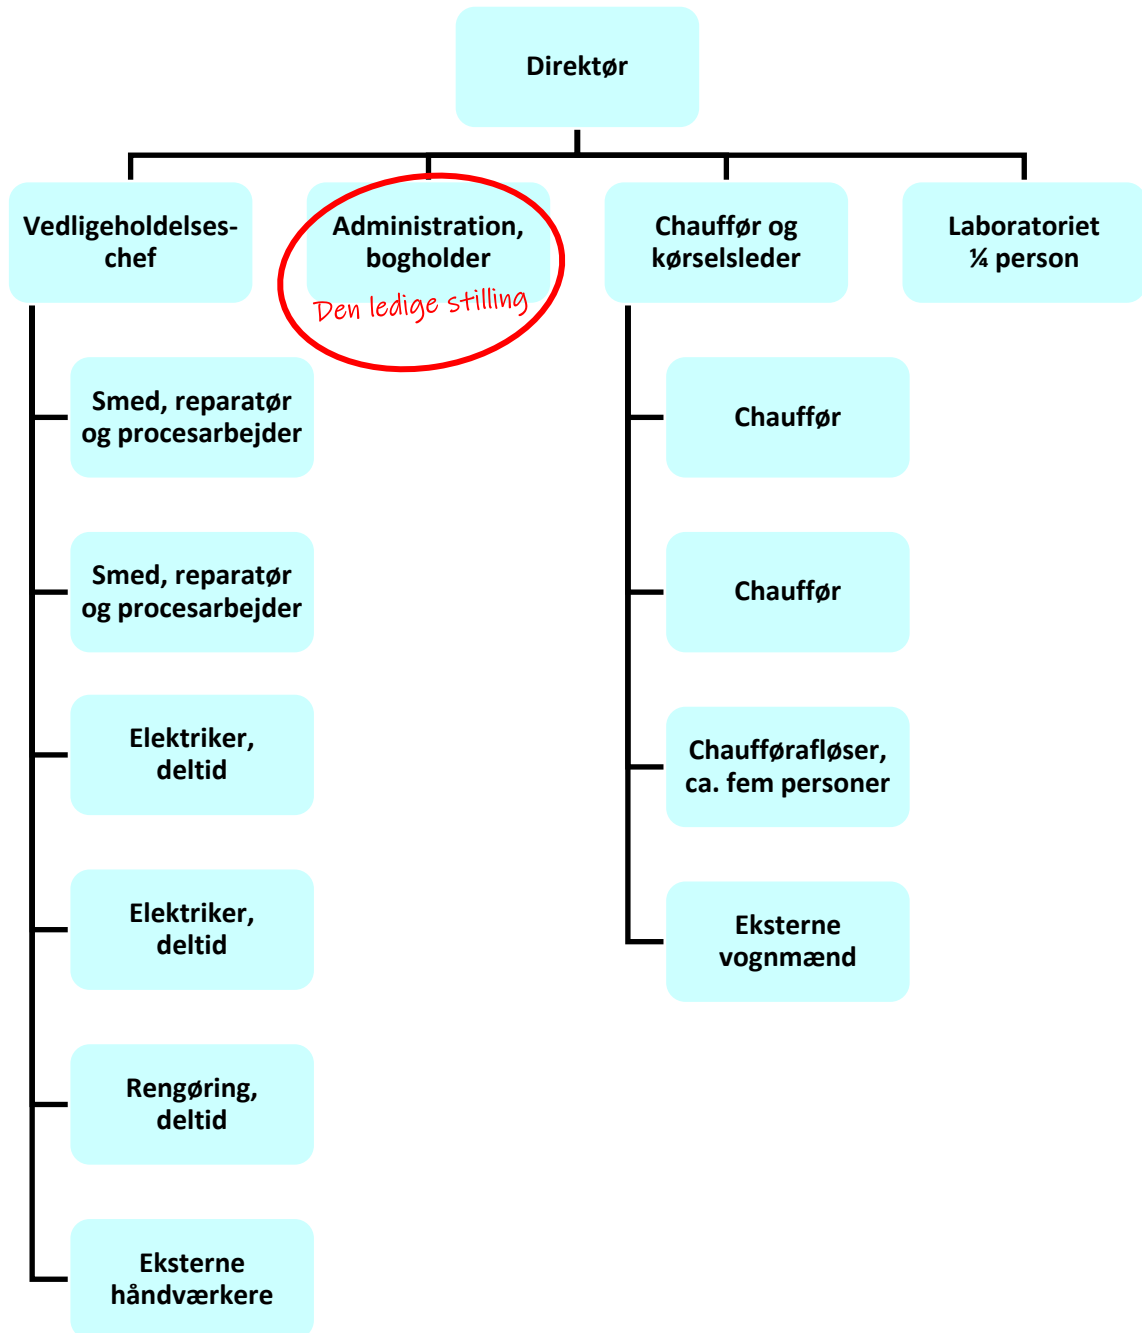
Direktør

Vedligeholdelseschef

Administration, bogholder

Den ledige stilling

Chauffør og kørselsleder

Laboratoriet ¼ person

Smed, reparatør og procesarbejder

Smed, reparatør og procesarbejder

Elektriker, deltid

Elektriker, deltid

Rengøring, deltid

Eksterne håndværkere

Chauffør

Chauffør

Chaufførafløser, ca. fem personer

Eksterne vognmænd